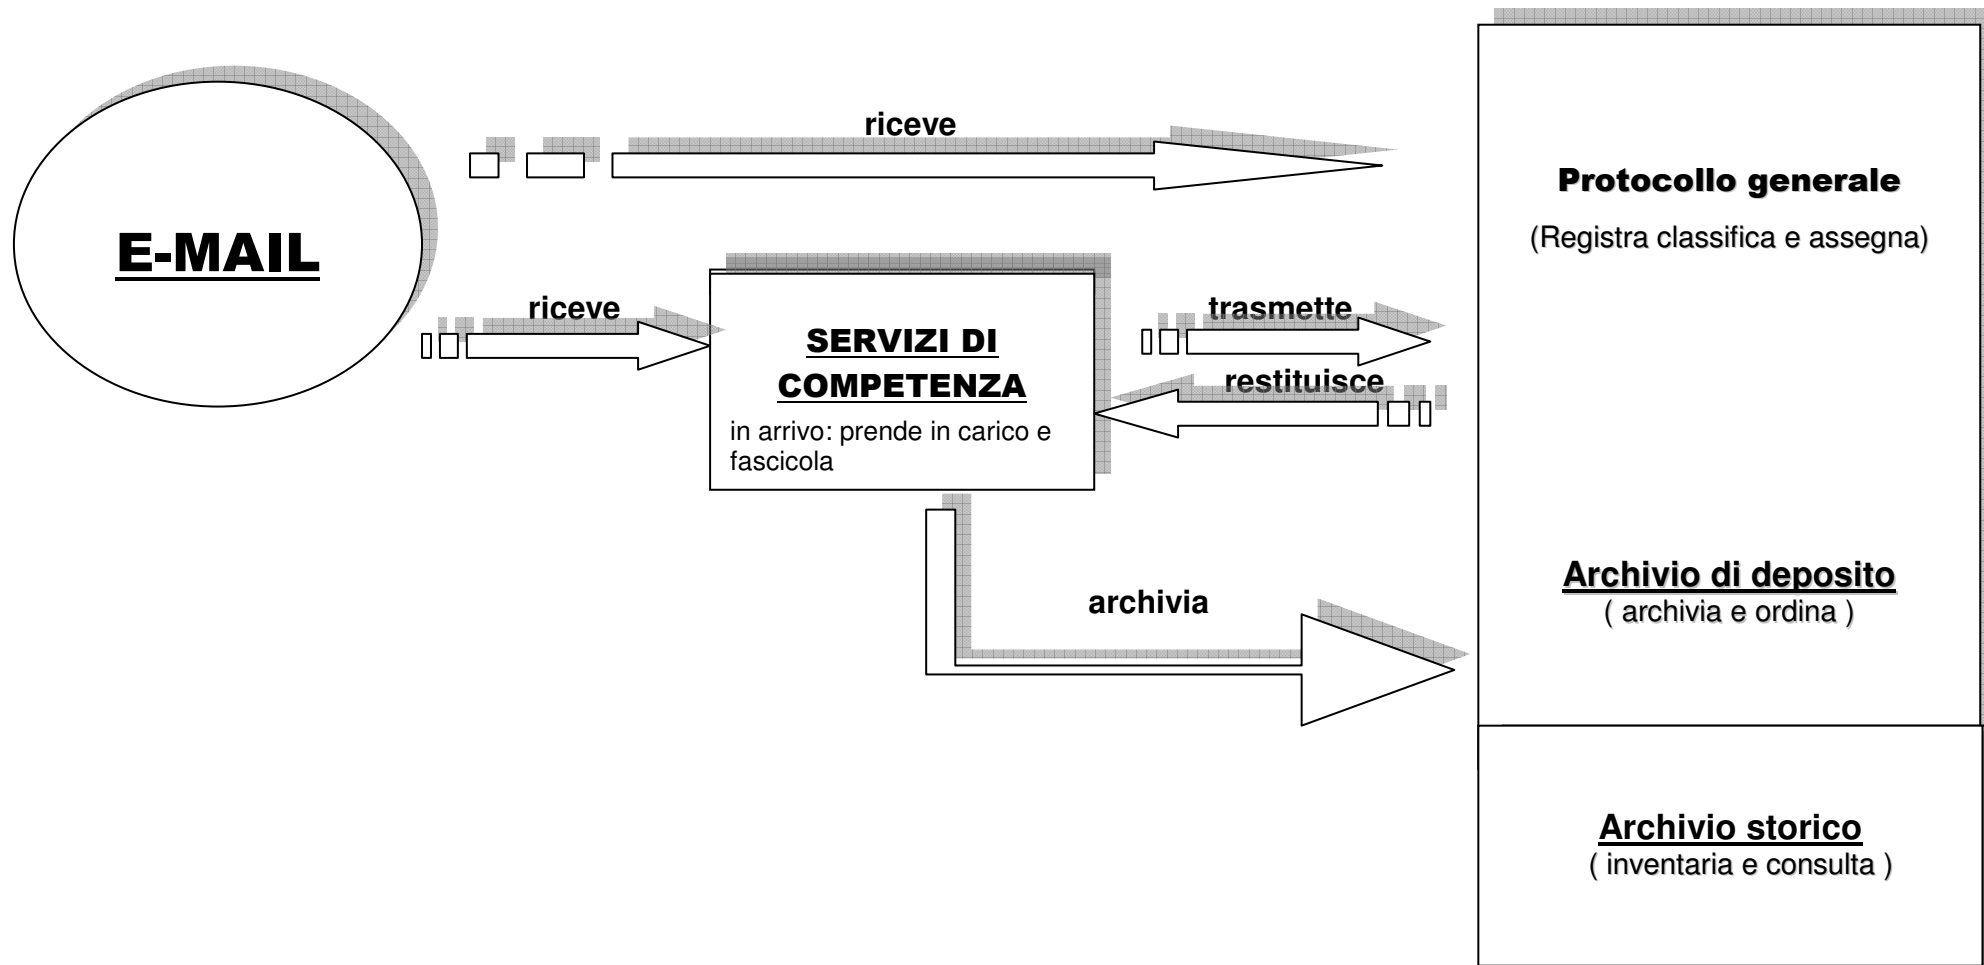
E-MAIL

riceve

Protocollo generale

(Registra classifica e assegna)

riceve

SERVIZI DI COMPETENZA

in arrivo: prende in carico e fascicola

trasmette

restituisce

archivia

Archivio di deposito
( archivia e ordina )

Archivio storico
( inventaria e consulta )